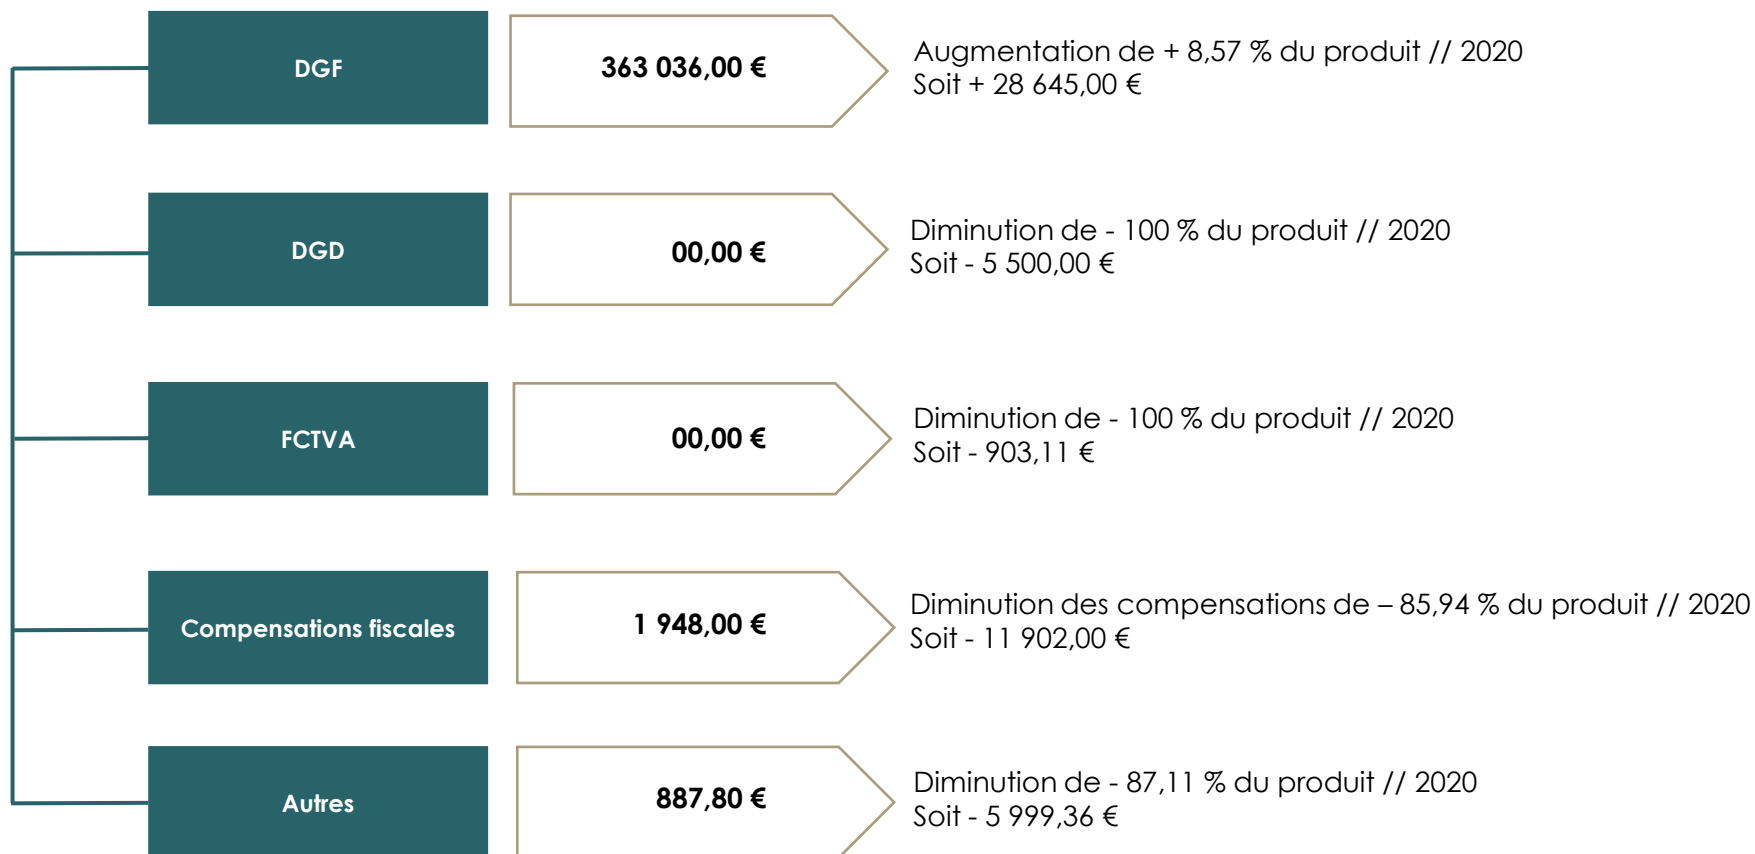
DGF

363 036,00 €

Augmentation de + 8,57 % du produit // 2020
Soit + 28 645,00 €

DGD

00,00 €

Diminution de - 100 % du produit // 2020
Soit - 5 500,00 €

FCTVA

00,00 €

Diminution de - 100 % du produit // 2020
Soit - 903,11 €

Compensations fiscales

1 948,00 €

Diminution des compensations de – 85,94 % du produit // 2020
Soit - 11 902,00 €

Autres

887,80 €

Diminution de - 87,11 % du produit // 2020
Soit - 5 999,36 €